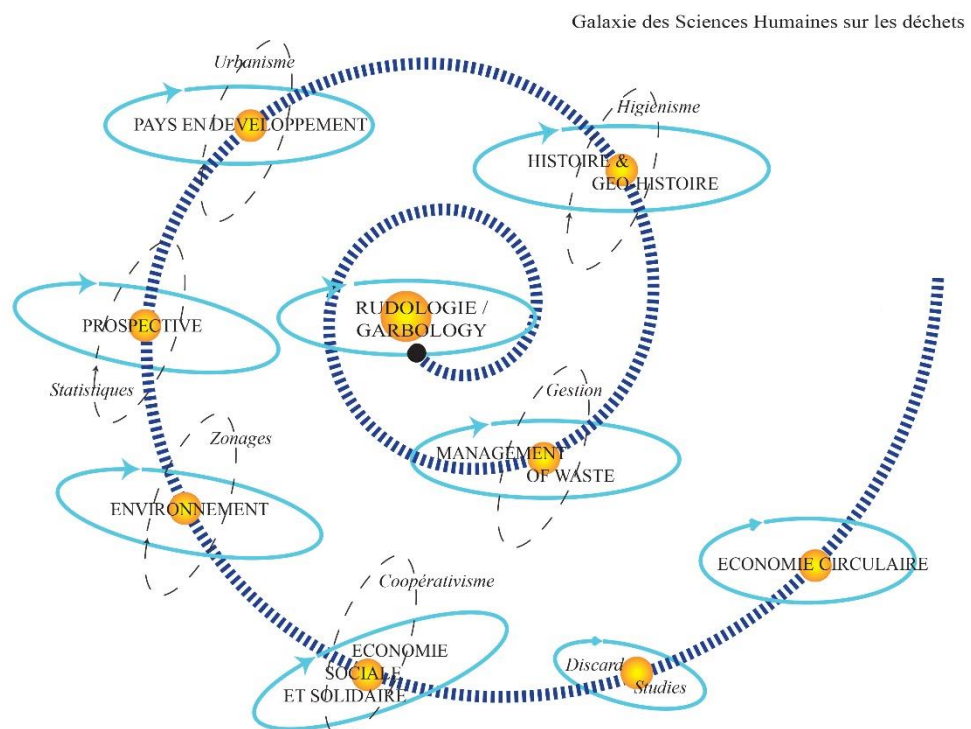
Galaxie des Sciences Humaines sur les déchets

Urbanisme

PAYS EN DEVELOPPEMENT

Higienisme

HISTOIRE & GEO-HISTOIRE

RUDOLOGIE / GARBOLOGY

PROSPECTIVE

Statistiques

Gestion

Zonages

MANAGEMENT OF WASTE

ENVIRONNEMENT

ECONOMIE CIRCULAIRE

Coopérativisme

ECONOMIE SOCIALE ET SOLIDAIRE

Discard Studies